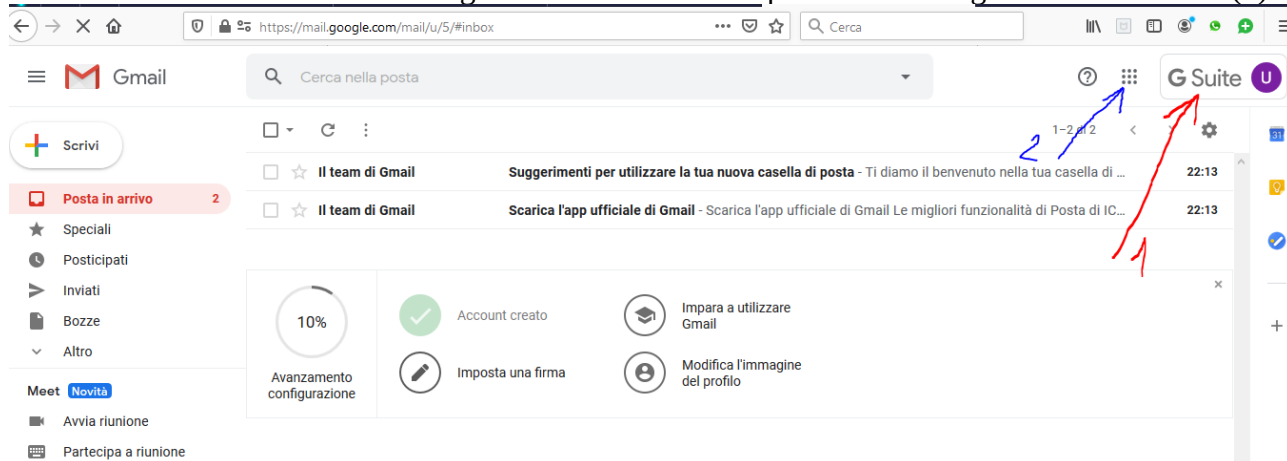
https://mail.google.com/mail/u/5/#inbox

Cerca

Gmail

Cerca nella posta

G Suite U

Scrivi

1–2 di 2

2

Posta in arrivo 2

Il team di Gmail Suggerimenti per utilizzare la tua nuova casella di posta - Ti diamo il benvenuto nella tua casella di … 22:13

Speciali

Il team di Gmail Scarica l'app ufficiale di Gmail - Scarica l'app ufficiale di Gmail Le migliori funzionalità di Posta di IC… 22:13

Posticipati

Inviati

Bozze

Altro

1

10%

Account creato

Impara a utilizzare Gmail

Imposta una firma

Modifica l'immagine del profilo

Avanzamento configurazione

Meet Novità

Avvia riunione

Partecipa a riunione